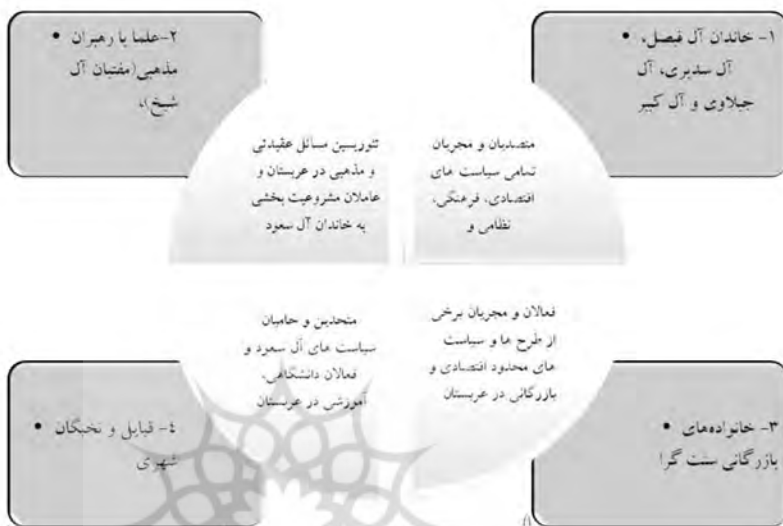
۱- خاندان آل فیصل، آل سدیری، آل جیلاوی و آل کبیر •

۲-علما یا رهبران مذهبی(مفتیان آل شیخ)، •

متصدیان و مجریان تمامی سیاست های اقتصادی، فرهنگی، نظامی و

تئوریسن مسائل عقیدتی و مذهبی در عربستان و عاملان مشروعیت بخشی به خاندان آل سعود

فعالان و مجریان برخی از طرح ها و سیاست های محدود اقتصادی و بازرگانی در عربستان

متحدین و حامیان سیاست های آل سعود و فعالان دانشگاهی، آموزشی در عربستان

۳- خانواده‌های بازرگانی سنت گرا •

٤- قبایل و نخبگان شهری •